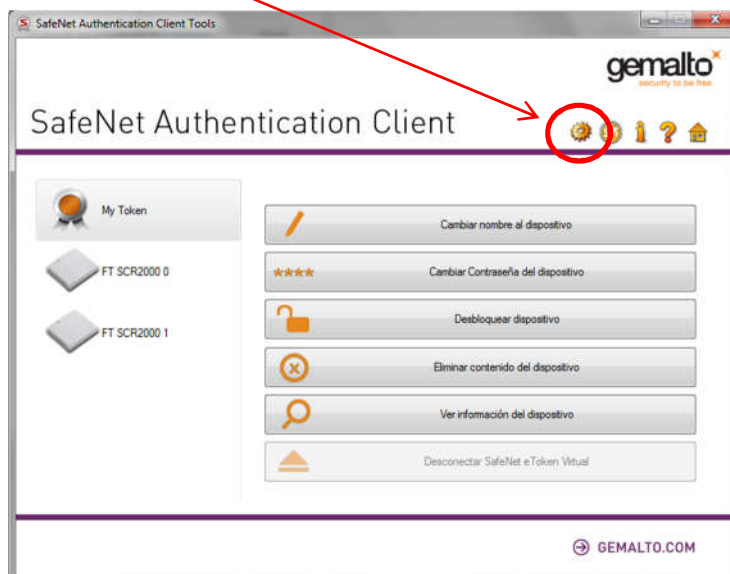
SafeNet Authentication Client Tools

gemalto
security to be free

SafeNet Authentication Client

My Token

FT SCR2000 0

FT SCR2000 1

Cambiar nombre al dispositivo

****

Cambiar Contraseña del dispositivo

Desbloquear dispositivo

Eliminar contenido del dispositivo

Ver información del dispositivo

Desconectar SafeNet eToken Virtual

GEMALTO.COM